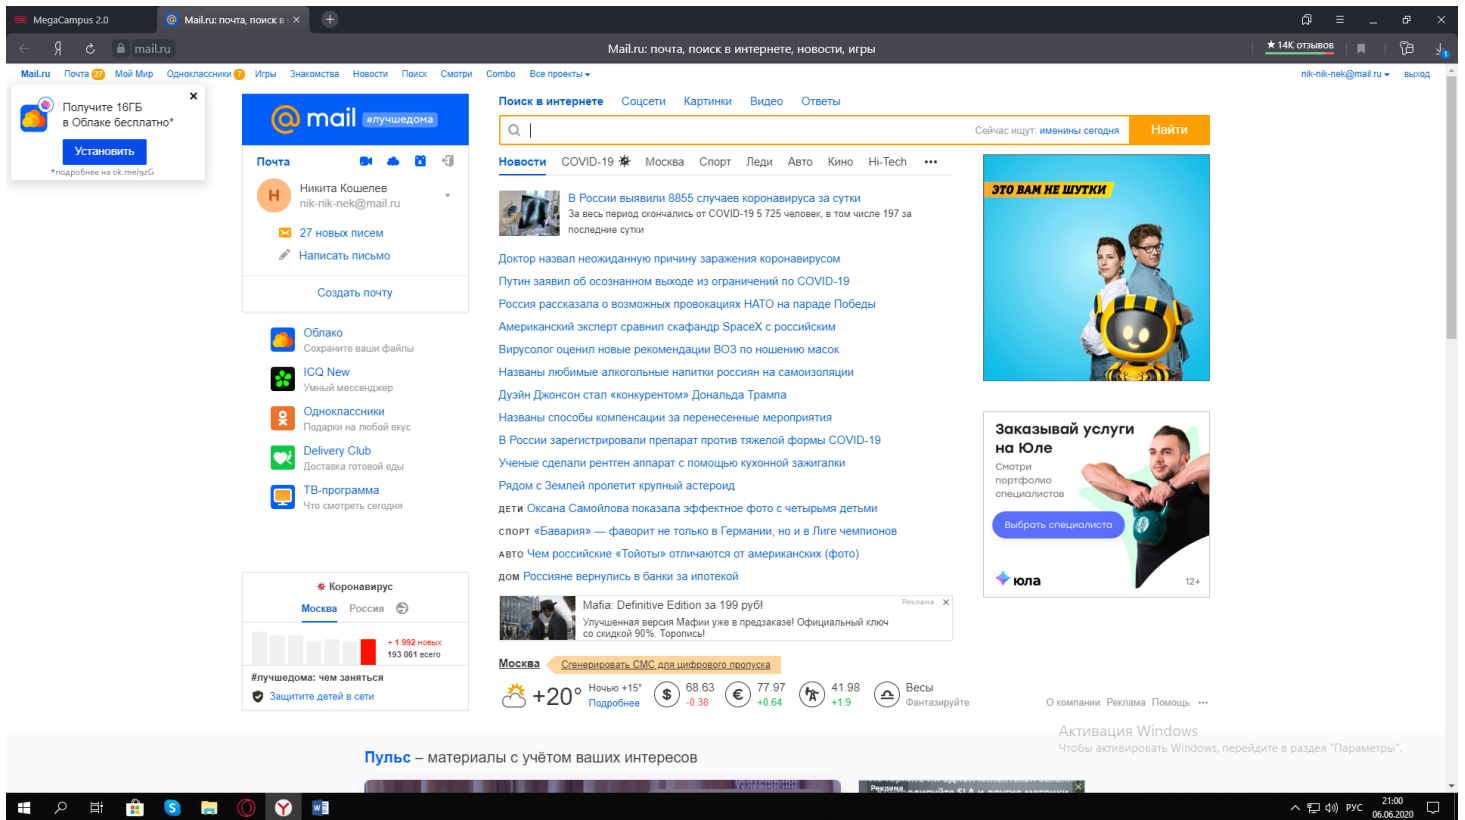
MegaCampus 2.0 | Mail.ru: почта, поиск в

mail.ru | Mail.ru: почта, поиск в интернете, новости, игры | ★ 14K отзывов

Mail.ru Почта 27 Мой Мир Одноклассники 7 Игры Знакомства Новости Поиск Смотри Combo Все проекты ▾ | nik-nik-nek@mail.ru ▾ выход

Получите 16ГБ в Облаке бесплатно*
Установить
*подробнее на ok.me/gzG

@ mail #лучшедома

Почта
Никита Кошелев
nik-nik-nek@mail.ru
27 новых писем
Написать письмо
Создать почту

Облако
Сохраните ваши файлы
ICQ New
Умный мессенджер
Одноклассники
Подарки на любой вкус
Delivery Club
Доставка готовой еды
ТВ-программа
Что смотреть сегодня

Коронавирус
Москва Россия
+ 1 992 новых
193 061 всего
#лучшедома: чем заняться
Защитите детей в сети

Поиск в интернете Соцсети Картинки Видео Ответы
Сейчас ищут: именины сегодня | Найти

Новости COVID-19 Москва Спорт Леди Авто Кино Hi-Tech •••

В России выявили 8855 случаев коронавируса за сутки
За весь период скончались от COVID-19 5 725 человек, в том числе 197 за последние сутки
Доктор назвал неожиданную причину заражения коронавирусом
Путин заявил об осознанном выходе из ограничений по COVID-19
Россия рассказала о возможных провокациях НАТО на параде Победы
Американский эксперт сравнил скафандр SpaceX с российским
Вирусолог оценил новые рекомендации ВОЗ по ношению масок
Названы любимые алкогольные напитки россиян на самоизоляции
Дуэйн Джонсон стал «конкурентом» Дональда Трампа
Названы способы компенсации за перенесенные мероприятия
В России зарегистрировали препарат против тяжелой формы COVID-19
Ученые сделали рентген аппарат с помощью кухонной зажигалки
Рядом с Землей пролетит крупный астероид
ДЕТИ Оксана Самойлова показала эффектное фото с четырьмя детьми
СПОРТ «Бавария» — фаворит не только в Германии, но и в Лиге чемпионов
АВТО Чем российские «Тойоты» отличаются от американских (фото)
ДОМ Россияне вернулись в банки за ипотекой

Mafia: Definitive Edition за 199 руб! Реклама
Улучшенная версия Мафии уже в предзаказе! Официальный ключ со скидкой 90%. Торопись!

Москва Сгенерировать СМС для цифрового пропуска
+20° Ночью +15° Подробнее | 68.63 -0.38 | 77.97 +0.64 | 41.98 +1.9 | Весы Фантазируйте

ЭТО ВАМ НЕ ШУТКИ

Заказывай услуги на Юле
Смотри портфолио специалистов
Выбрать специалиста
юла 12+

О компании Реклама Помощь •••

Активация Windows
Чтобы активировать Windows, перейдите в раздел "Параметры".

Пульс – материалы с учётом ваших интересов

Реклама

РУС 21:00 06.06.2020